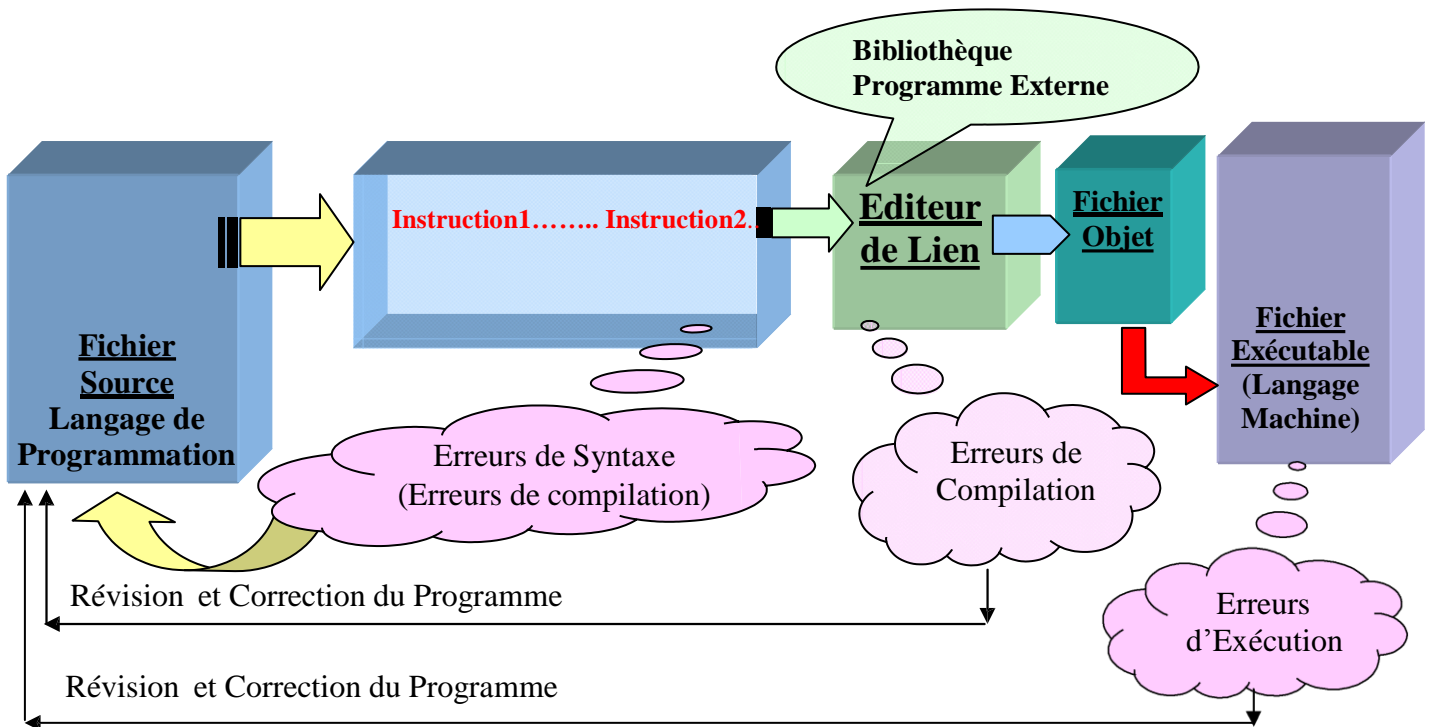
Bibliothèque
Programme Externe

Fichier
Source
Langage de
Programmation

Instruction1…….. Instruction2..

Editeur
de Lien

Fichier
Objet

Fichier
Exécutable
(Langage
Machine)

Erreurs de Syntaxe
(Erreurs de compilation)

Erreurs de
Compilation

Erreurs
d'Exécution

Révision et Correction du Programme

Révision et Correction du Programme